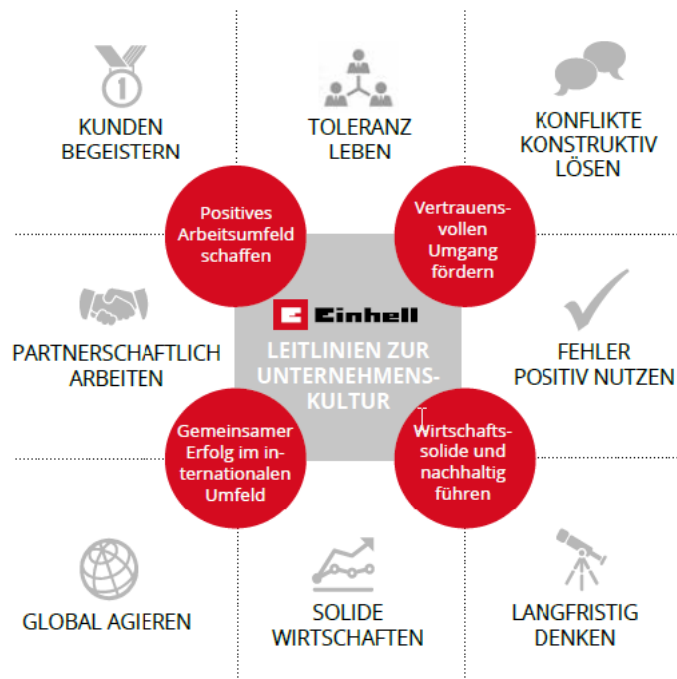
KUNDEN BEGEISTERN

TOLERANZ LEBEN

KONFLIKTE KONSTRUKTIV LÖSEN

Positives Arbeitsumfeld schaffen

Vertrauensvollen Umgang fördern

PARTNERSCHAFTLICH ARBEITEN

Einhell

LEITLINIEN ZUR UNTERNEHMENSKULTUR

FEHLER POSITIV NUTZEN

Gemeinsamer Erfolg im internationalen Umfeld

Wirtschaftssolide und nachhaltig führen

GLOBAL AGIEREN

SOLIDE WIRTSCHAFTEN

LANGFRISTIG DENKEN